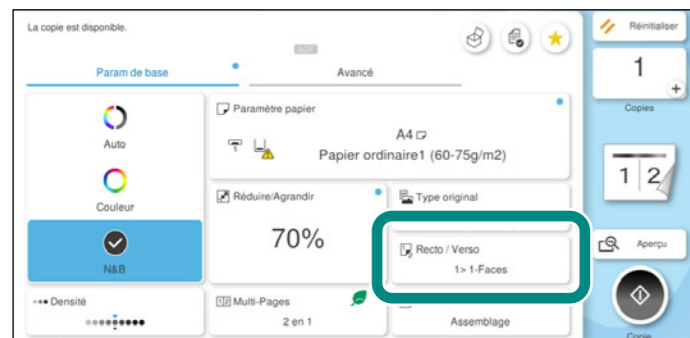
La copie est disponible.

Param de base

Avancé

Réinitialiser

1

Copies

Auto

Couleur

N&B

Paramètre papier

A4

Papier ordinaire1 (60-75g/m2)

Réduire/Agrandir

70%

Type original

Recto / Verso

1> 1-Faces

Aperçu

Densité

Multi-Pages

2 en 1

Assemblage

Copie